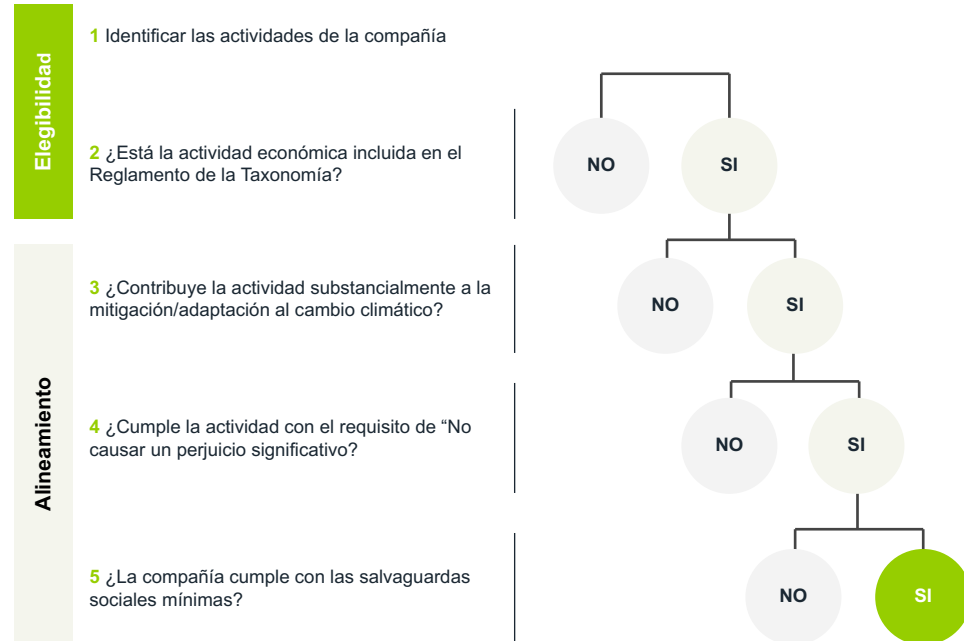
Elegibilidad

1 Identificar las actividades de la compañía

2 ¿Está la actividad económica incluida en el Reglamento de la Taxonomía?

NO

SI

Alineamiento

3 ¿Contribuye la actividad substancialmente a la mitigación/adaptación al cambio climático?

NO

SI

4 ¿Cumple la actividad con el requisito de "No causar un perjuicio significativo?

NO

SI

5 ¿La compañía cumple con las salvaguardas sociales mínimas?

NO

SI